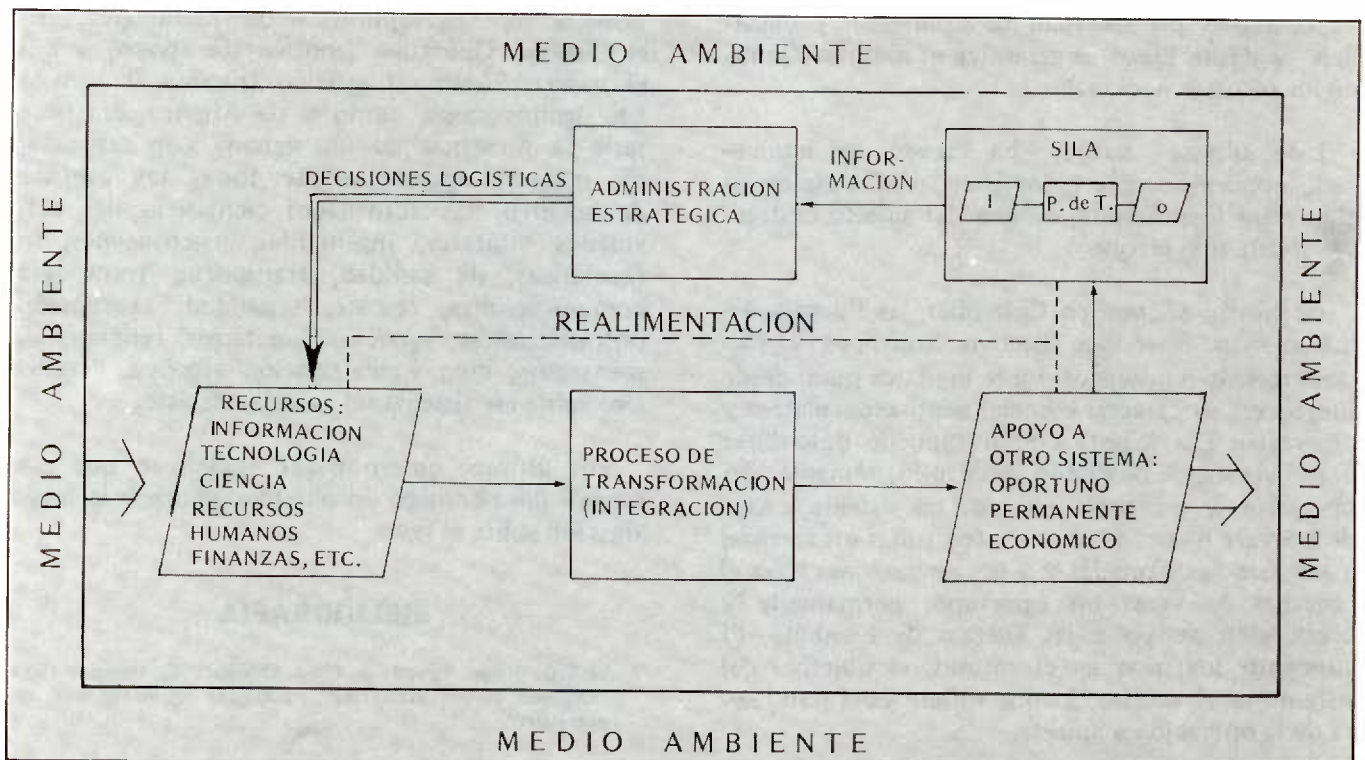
MEDIO AMBIENTE

DECISIONES LOGISTICAS

ADMINISTRACION ESTRATEGICA

INFORMACION

SILA

I

P. de T.

o

REALIMENTACION

MEDIO AMBIENTE

RECURSOS: INFORMACION TECNOLOGIA CIENCIA RECURSOS HUMANOS FINANZAS, ETC.

PROCESO DE TRANSFORMACION (INTEGRACION)

APOYO A OTRO SISTEMA: OPORTUNO PERMANENTE ECONOMICO

MEDIO AMBIENTE

MEDIO AMBIENTE